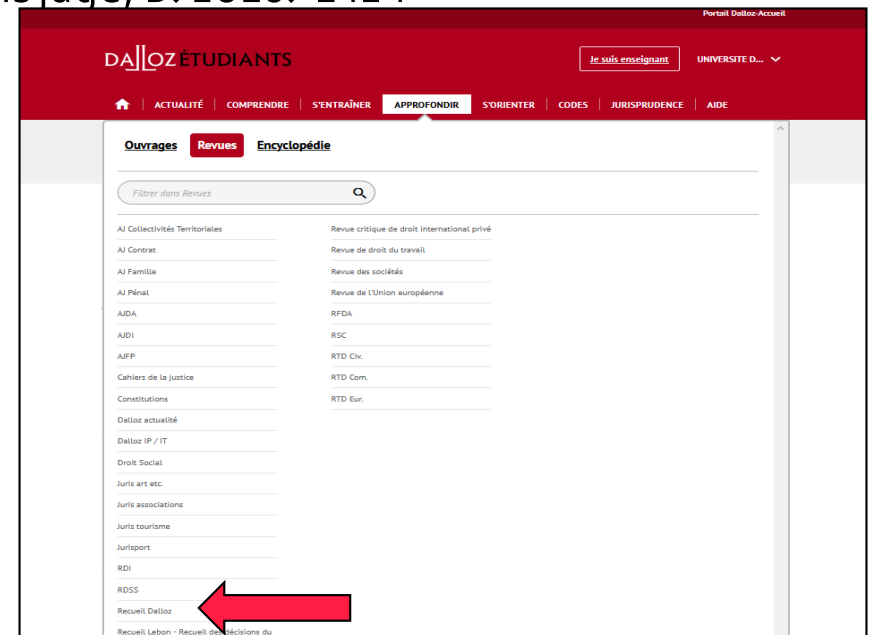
Portail Dalloz-Accueil

DALLOZ ÉTUDIANTS

Je suis enseignant

UNIVERSITE D...

ACTUALITÉ | COMPRENDRE | S'ENTRAÎNER | APPROFONDIR | S'ORIENTER | CODES | JURISPRUDENCE | AIDE

Ouvrages Revues Encyclopédie

Filtrer dans Revues

AJ Collectivités Territoriales
AJ Contrat
AJ Famille
AJ Pénal
AJDA
AJDI
AJFP
Cahiers de la justice
Constitutions
Dalloz actualité
Dalloz IP / IT
Droit Social
Juris art etc.
Juris associations
Juris tourisme
Jurisport
RDI
RDSS
Recueil Dalloz
Recueil Lebon - Recueil des décisions du

Revue critique de droit international privé
Revue de droit du travail
Revue des sociétés
Revue de l'Union européenne
RFDA
RSC
RTD Civ.
RTD Com.
RTD Eur.